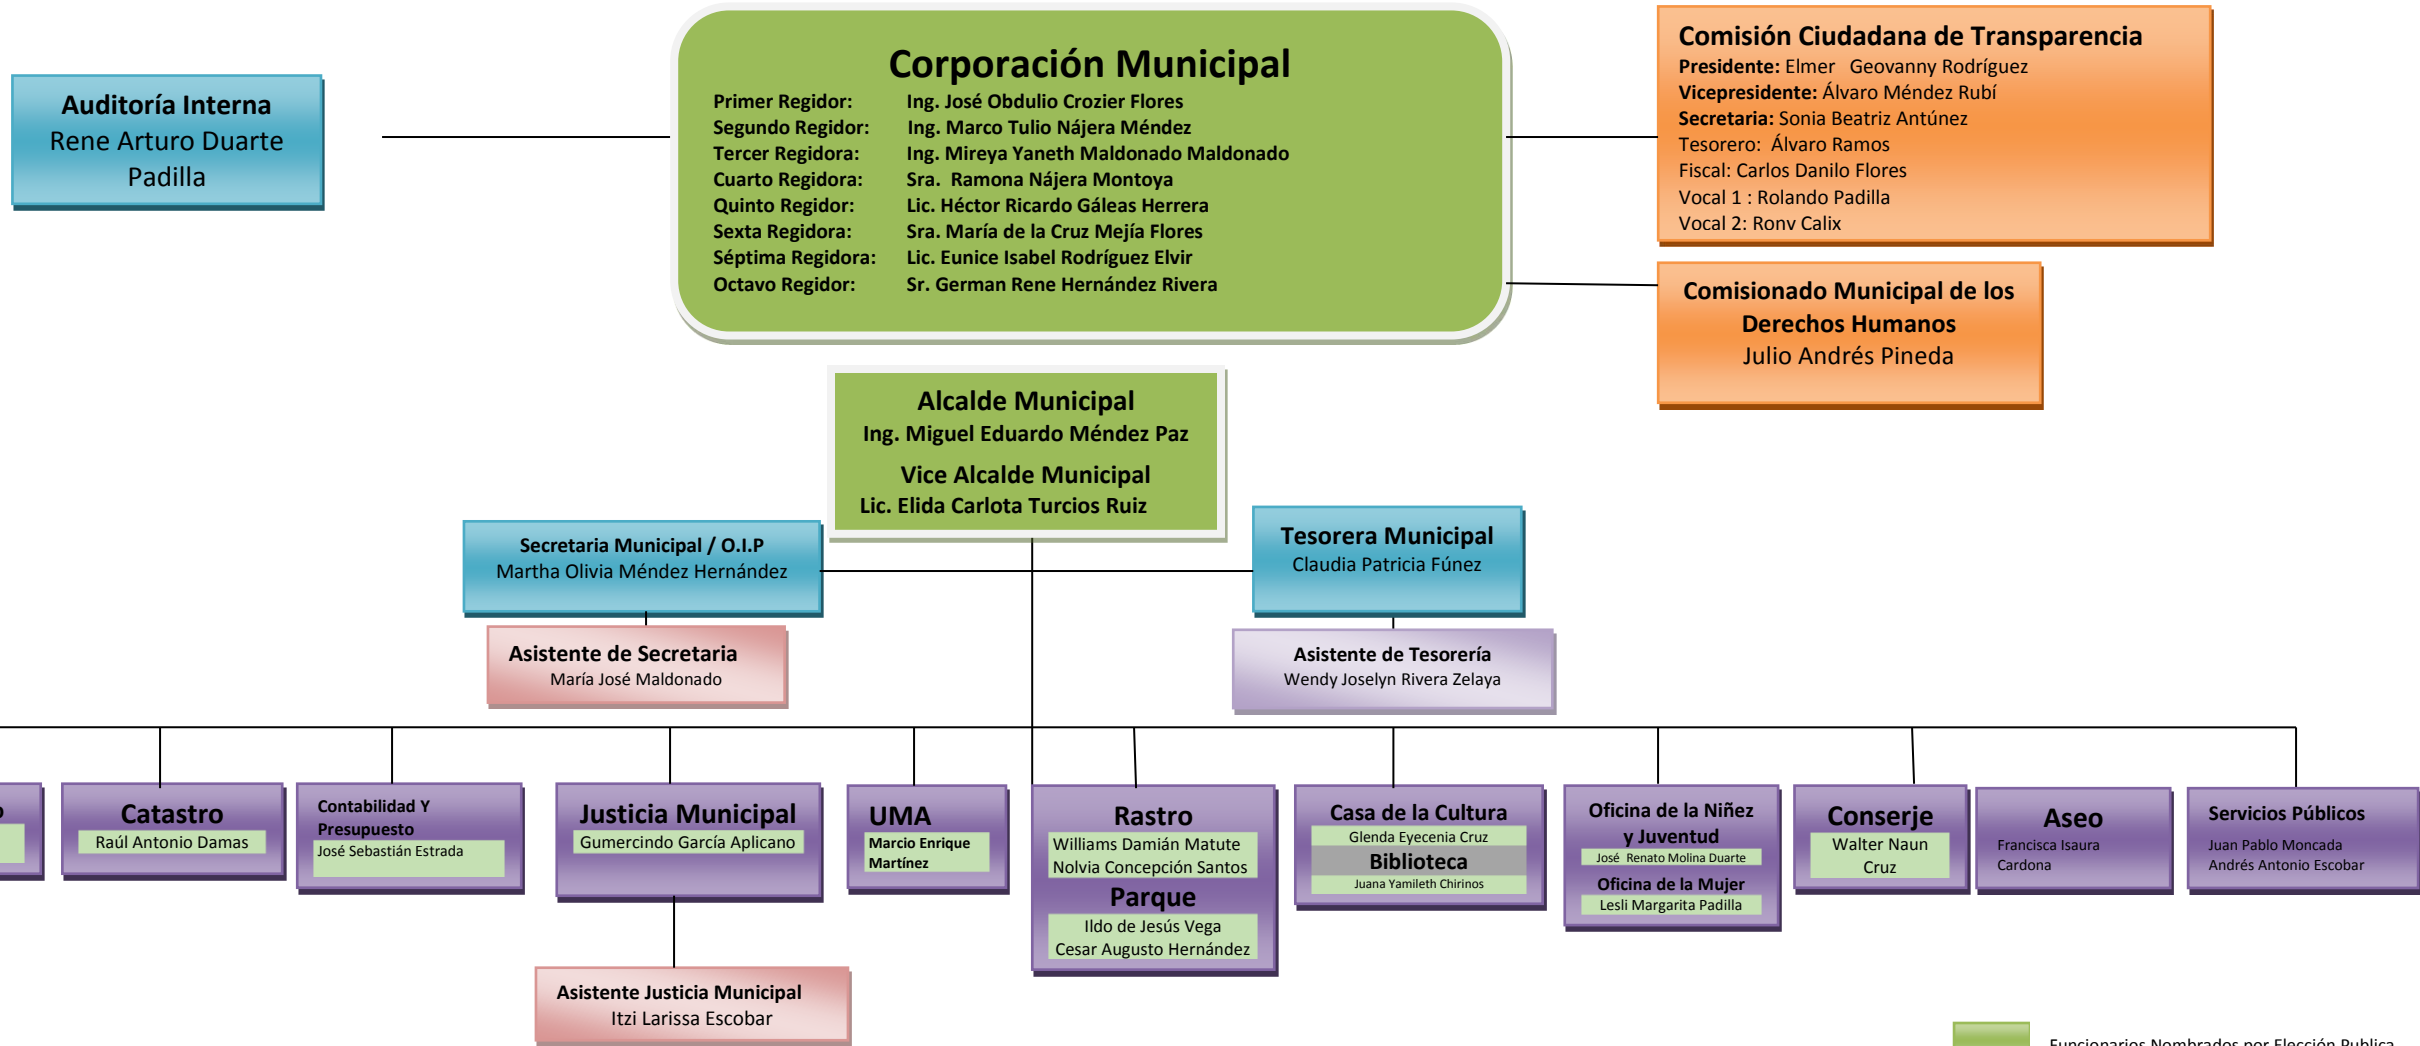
Auditoría Interna
Rene Arturo Duarte Padilla

Corporación Municipal

| | |
|---|---|
| Primer Regidor: | Ing. José Obdulio Crozier Flores |
| Segundo Regidor: | Ing. Marco Tulio Nájera Méndez |
| Tercer Regidora: | Ing. Mireya Yaneth Maldonado Maldonado |
| Cuarto Regidora: | Sra. Ramona Nájera Montoya |
| Quinto Regidor: | Lic. Héctor Ricardo Gáleas Herrera |
| Sexta Regidora: | Sra. María de la Cruz Mejía Flores |
| Séptima Regidora: | Lic. Eunice Isabel Rodríguez Elvir |
| Octavo Regidor: | Sr. German Rene Hernández Rivera |

Comisión Ciudadana de Transparencia
Presidente: Elmer Geovanny Rodríguez
Vicepresidente: Álvaro Méndez Rubí
Secretaria: Sonia Beatriz Antúnez
Tesorero: Álvaro Ramos
Fiscal: Carlos Danilo Flores
Vocal 1 : Rolando Padilla
Vocal 2: Ronv Calix

Comisionado Municipal de los Derechos Humanos
Julio Andrés Pineda

Alcalde Municipal
Ing. Miguel Eduardo Méndez Paz
Vice Alcalde Municipal
Lic. Elida Carlota Turcios Ruiz

Secretaria Municipal / O.I.P
Martha Olivia Méndez Hernández

Tesorera Municipal
Claudia Patricia Fúnez

Asistente de Secretaria
María José Maldonado

Asistente de Tesorería
Wendy Joselyn Rivera Zelaya

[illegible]

Catastro
Raúl Antonio Damas

Contabilidad Y Presupuesto
José Sebastián Estrada

Justicia Municipal
Gumercindo García Aplicano

UMA
Marcio Enrique Martínez

Rastro
Williams Damián Matute
Nolvia Concepción Santos
Parque
Ildo de Jesús Vega
Cesar Augusto Hernández

Casa de la Cultura
Glenda Eyecenia Cruz
Biblioteca
Juana Yamileth Chirinos

Oficina de la Niñez y Juventud
José Renato Molina Duarte
Oficina de la Mujer
Lesli Margarita Padilla

Conserje
Walter Naun Cruz

Aseo
Francisca Isaura Cardona

Servicios Públicos
Juan Pablo Moncada
Andrés Antonio Escobar

Asistente Justicia Municipal
Itzi Larissa Escobar

Funcionarios Nombrados por Elección Publica